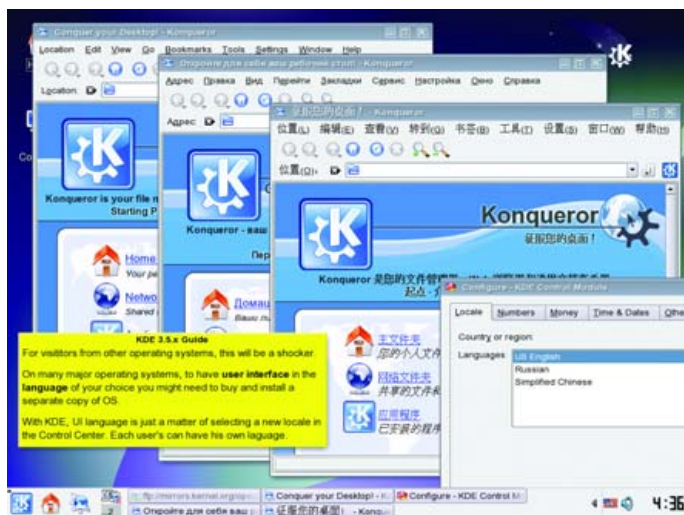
Conquer your Desktop! - Konqueror

Location Edit View Go Bookmarks Tools Settings Window Help

Location:

Konqueror is your file m
Starting P

Home
Your pe

Netwo
Shared

Откройте для себя ваш рабочий стол! - Konqueror

Адрес Правка Вид Перейти Закладки Сервис Настройка Окно Справка

Адрес:

Konqueror - ваш

Пер

Домаш
Ваша п

征服您的桌面！ - Konqueror

位置(L) 编辑(E) 查看(V) 转到(G) 书签(B) 工具(T) 设置(S) 窗口(W) 帮助(H)

位置(O):

Konqueror
征服您的桌面！

Konqueror 是您的文件管理器
起点 -

主文件夹
您的个人文件

网络文件夹
共享的文件和

应用程序
已安装的程序

Configure - KDE Control Module

Locale Numbers Money Time & Dates Othe

Country or region:

Languages: US English
Russian
Simplified Chinese

KDE 3.5.x Guide
For visititors from other operating systems, this will be a shocker.

On many major operating systems, to have user interface in the language of your choice you might need to buy and install a separate copy of OS.

With KDE, UI language is just a matter of selecting a new locale in the Control Center. Each user's can have his own laguage.

ftp://mirrors.kernel.org/op Conquer your Desktop! - K Configure - KDE Control M
Откройте для себя ваш 征服您的桌面！ - Konqu

4:36